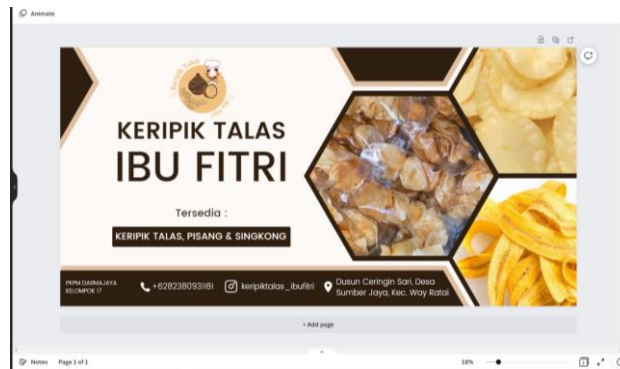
Animate

Keripik Talas Ibu Fitri

KERIPIK TALAS
IBU FITRI

Tersedia :

KERIPIK TALAS, PISANG & SINGKONG

PKPM DARMAJAYA KELOMPOK 17

+6282380931181

keripiktalas_ibufitri

Dusun Ceringin Sari, Desa Sumber Jaya, Kec. Way Ratai

+ Add page

Notes Page 1 of 1

18%